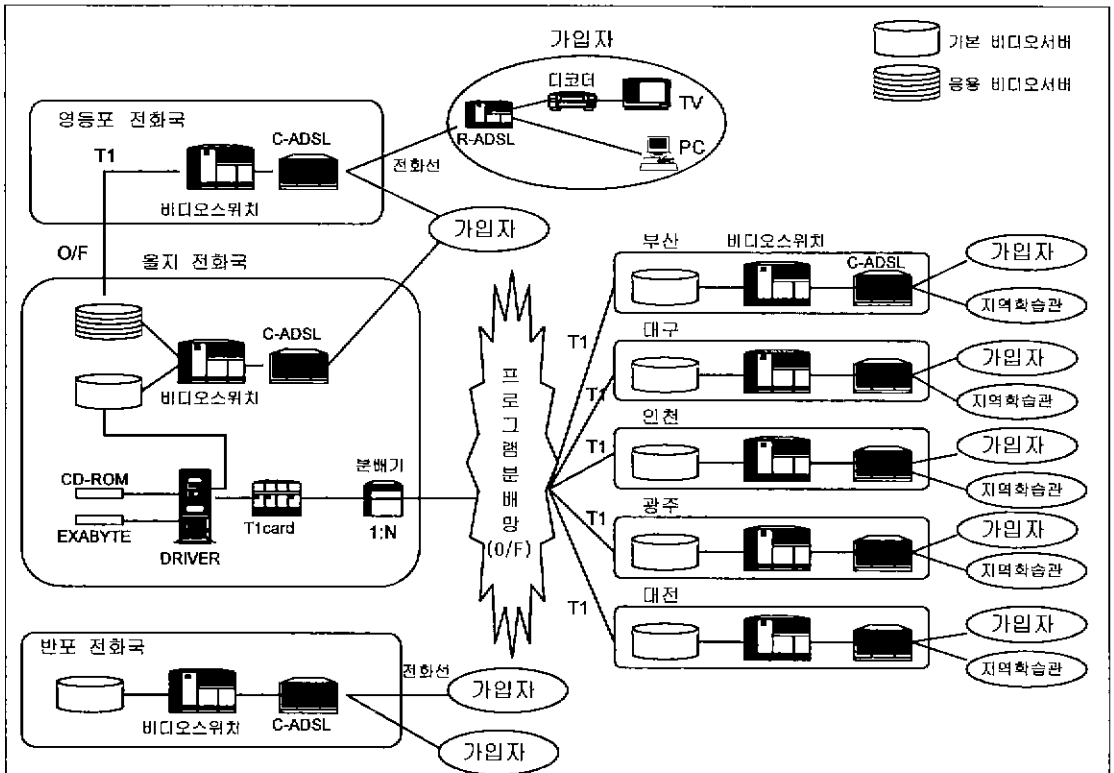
가입자

기본 비디오서버

응용 비디오서버

디코더

TV

R-ADSL

PC

영등포 전화국

T1

C-ADSL

전화선

비디오스위치

가입자

O/F

을지 전화국

C-ADSL

비디오스위치

CD-ROM

EXABYTE

DRIVER

T1card

분배기

1:N

프로그램분배망 (0/F)

부산

비디오스위치

C-ADSL

가입자

지역학습관

T1

대구

가입자

지역학습관

T1

인천

가입자

지역학습관

T1

광주

가입자

지역학습관

T1

대전

가입자

지역학습관

반포 전화국

전화선

가입자

비디오스위치

C-ADSL

가입자